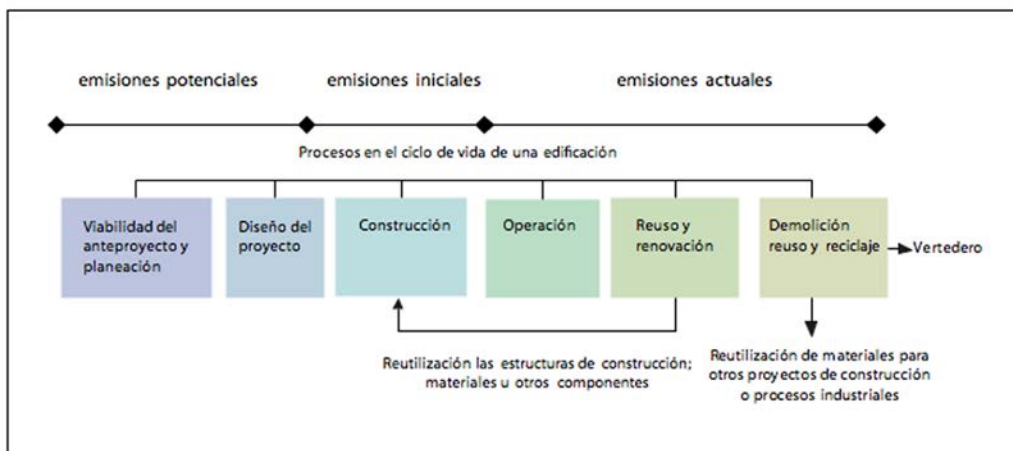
emisiones potenciales

emisiones iniciales

emisiones actuales

Procesos en el ciclo de vida de una edificación

Viabilidad del anteproyecto y planeación

Diseño del proyecto

Construcción

Operación

Reuso y renovación

Demolición reuso y reciclaje

Vertedero

Reutilización las estructuras de construcción; materiales u otros componentes

Reutilización de materiales para otros proyectos de construcción o procesos industriales